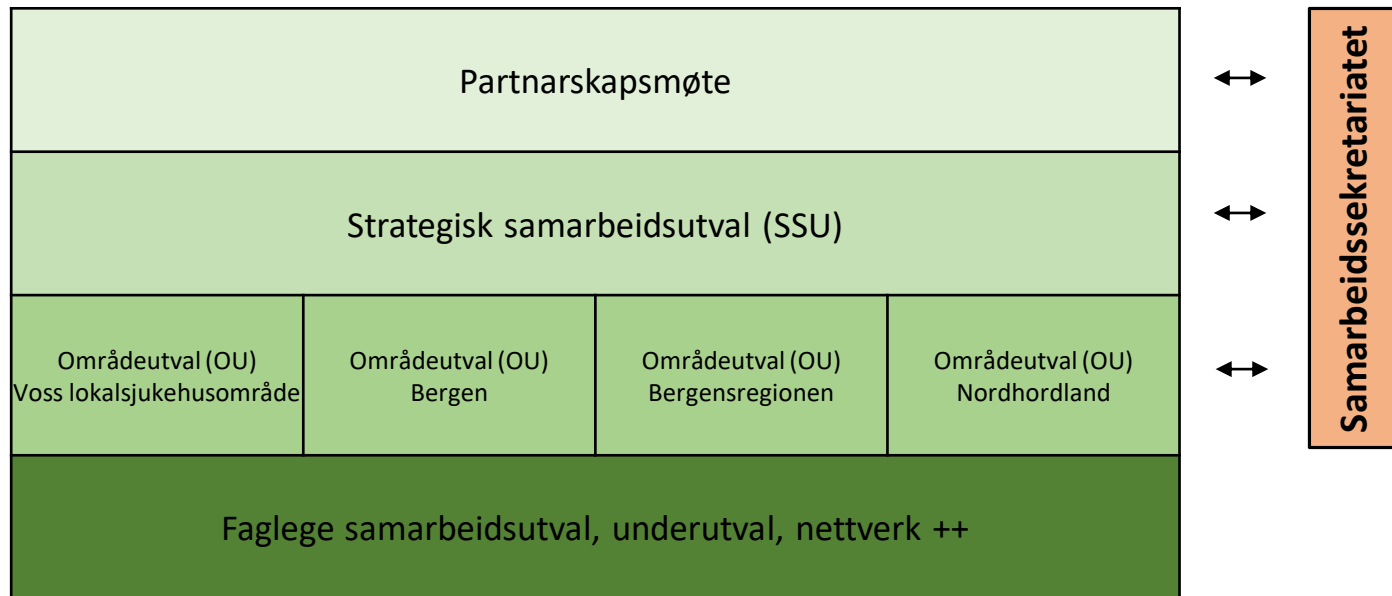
Partnarskapsmøte

Strategisk samarbeidsutval (SSU)

Områdeutval (OU)
Voss lokalsjukehusområde

Områdeutval (OU)
Bergen

Områdeutval (OU)
Bergensregionen

Områdeutval (OU)
Nordhordland

Faglege samarbeidsutval, underutval, nettverk ++

Samarbeidssekretariatet